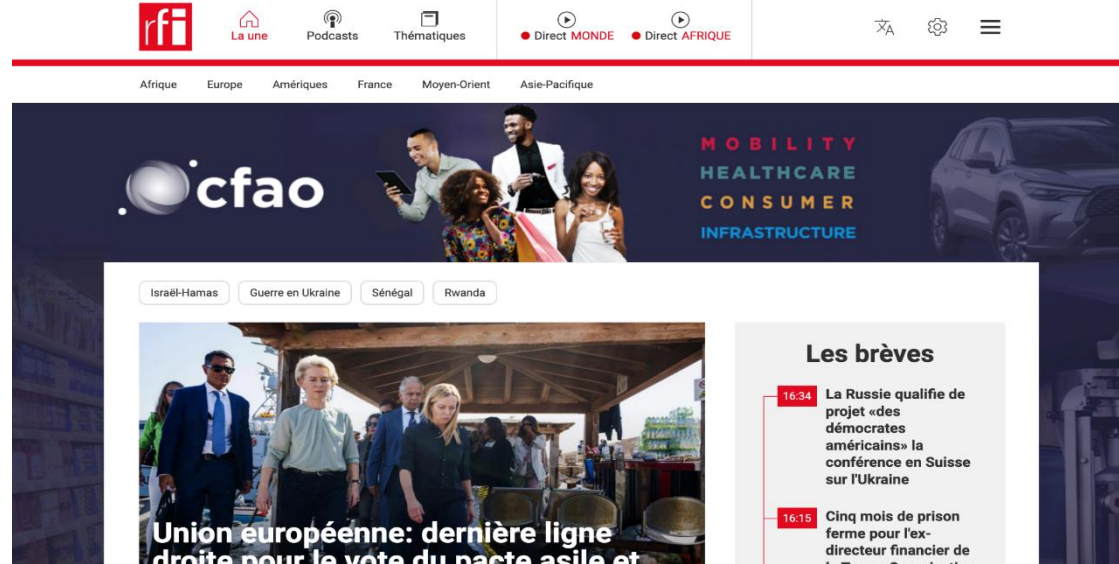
rfi

La une
Podcasts
Thématiques
Direct MONDE
Direct AFRIQUE

Afrique
Europe
Amériques
France
Moyen-Orient
Asie-Pacifique

cfao
MOBILITY
HEALTHCARE
CONSUMER
INFRASTRUCTURE

Israël-Hamas
Guerre en Ukraine
Sénégal
Rwanda

Union européenne: dernière ligne droite pour le vote du pacte asile et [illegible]

Les brèves

16:34 La Russie qualifie de projet «des démocrates américains» la conférence en Suisse sur l'Ukraine

16:15 Cinq mois de prison ferme pour l'ex-directeur financier de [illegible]